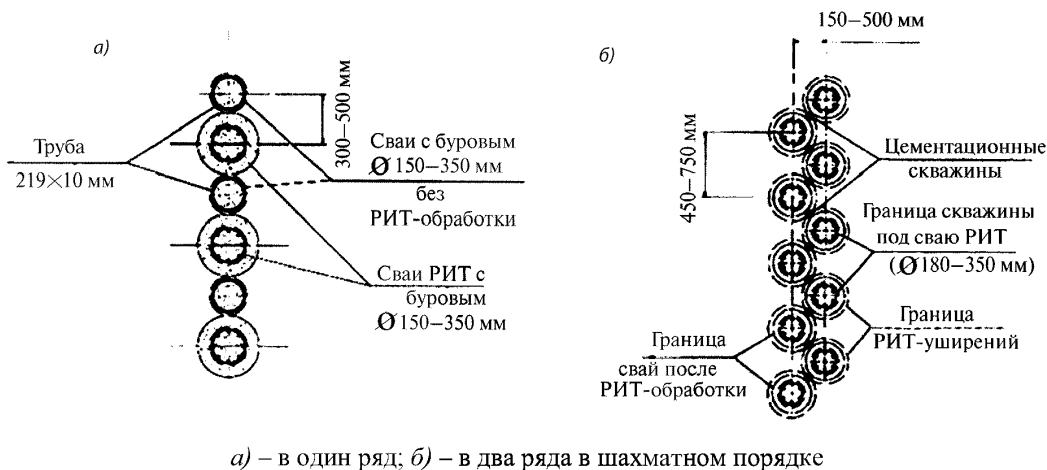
а)

300–500 мм

Труба
219×10 мм

Сваи с буровым
Ø 150–350 мм
без
РИТ-обработки

Сваи РИТ с
буровым
Ø 150–350 мм

б)

150–500 мм

450–750 мм

Цементационные
скважины

Граница скважины
под сваю РИТ
(Ø180–350 мм)

Граница
РИТ-уширений

Граница
свай после
РИТ-обработки

а) – в один ряд; б) – в два ряда в шахматном порядке